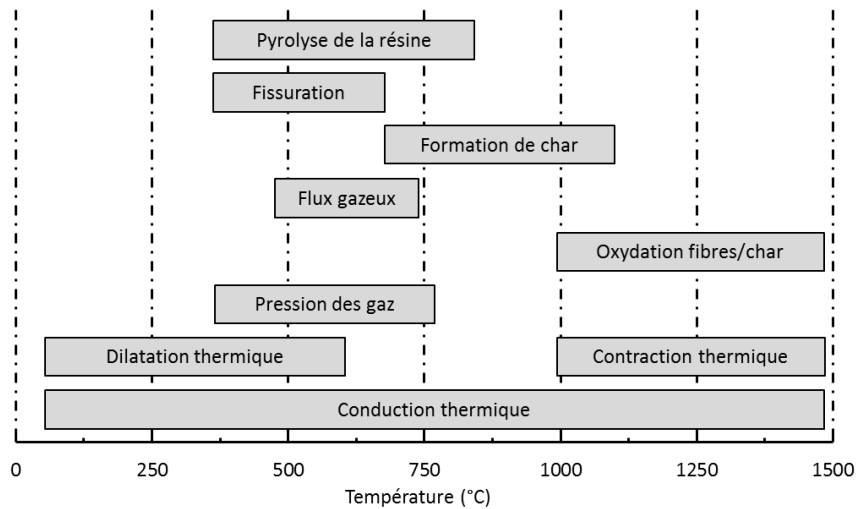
Pyrolyse de la résine

Fissuration

Formation de char

Flux gazeux

Oxydation fibres/char

Pression des gaz

Dilatation thermique

Contraction thermique

Conduction thermique

0
250
500
750
1000
1250
1500

Température (°C)